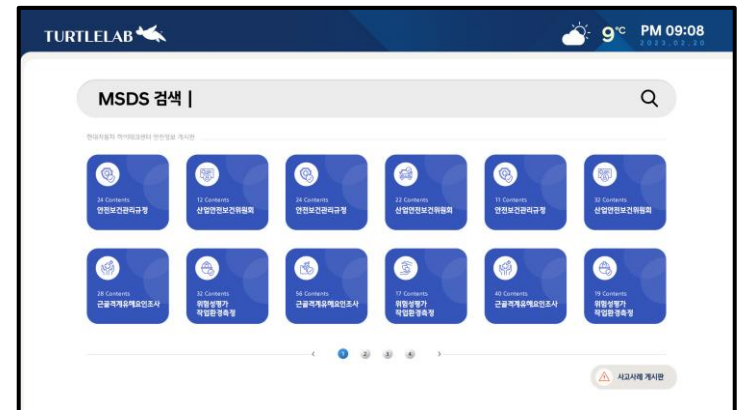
TURTLELAB

9℃ PM 09:08
2023.02.20

MSDS 검색 |

현대자동차 케이테크센터 안전정보 게시판

24 Contents
안전보건관리규정

12 Contents
산업안전보건위원회

24 Contents
안전보건관리규정

22 Contents
산업안전보건위원회

11 Contents
안전보건관리규정

32 Contents
산업안전보건위원회

28 Contents
근골격계유해요인조사

32 Contents
위험성평가
작업환경측정

56 Contents
근골격계유해요인조사

17 Contents
위험성평가
작업환경측정

40 Contents
근골격계유해요인조사

19 Contents
위험성평가
작업환경측정

‹ 1 2 3 4 ›

사고사례 게시판